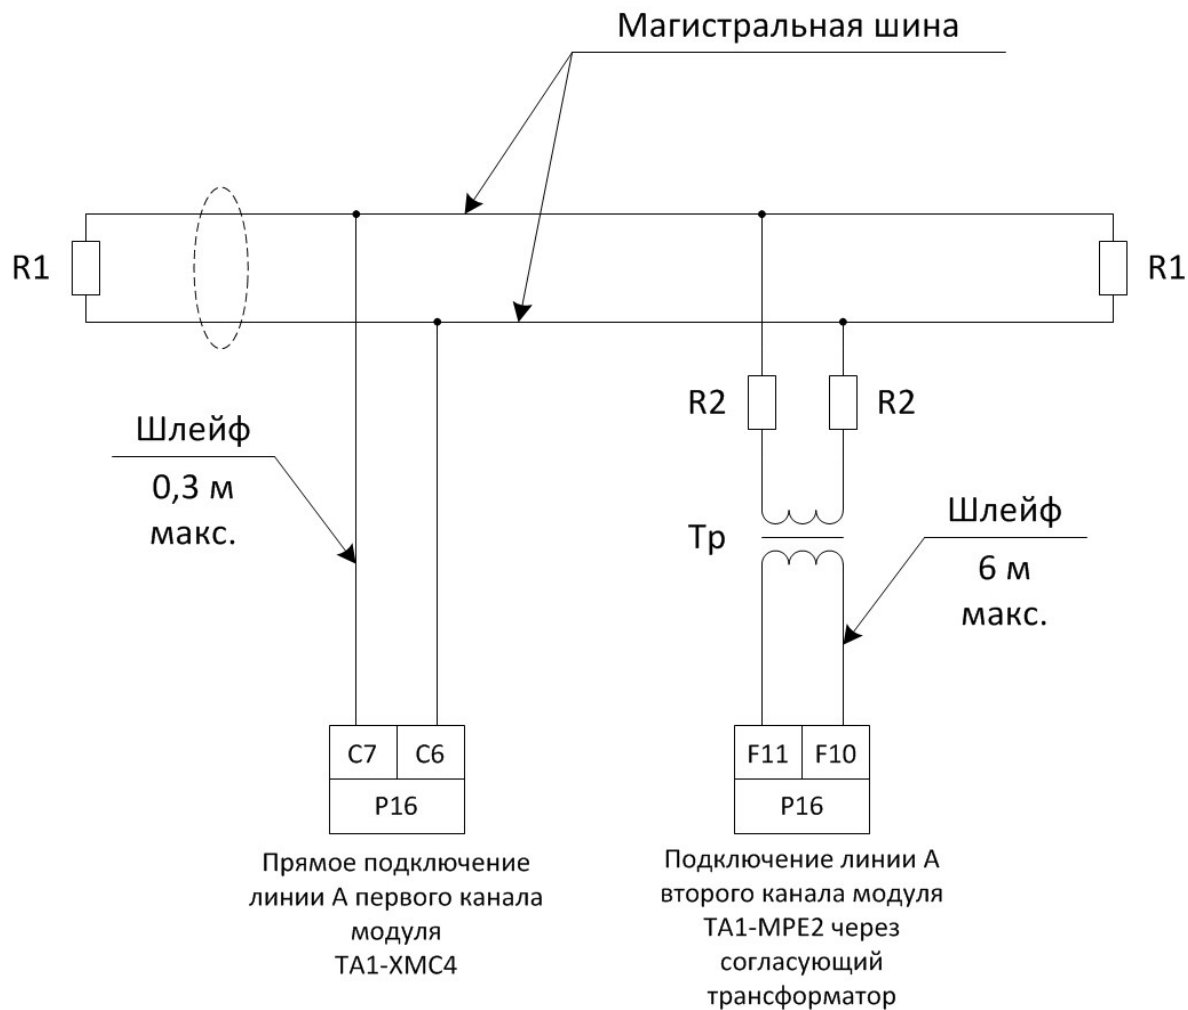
Магистральная шина

R1

R1

R2

R2

Шлейф

0,3 м макс.

Tp

Шлейф

6 м макс.

| C7 | C6 |
|---|---|
| P16 | |

| F11 | F10 |
|---|---|
| P16 | |

Прямое подключение линии А первого канала модуля TA1-XMC4

Подключение линии А второго канала модуля TA1-MPE2 через согласующий трансформатор